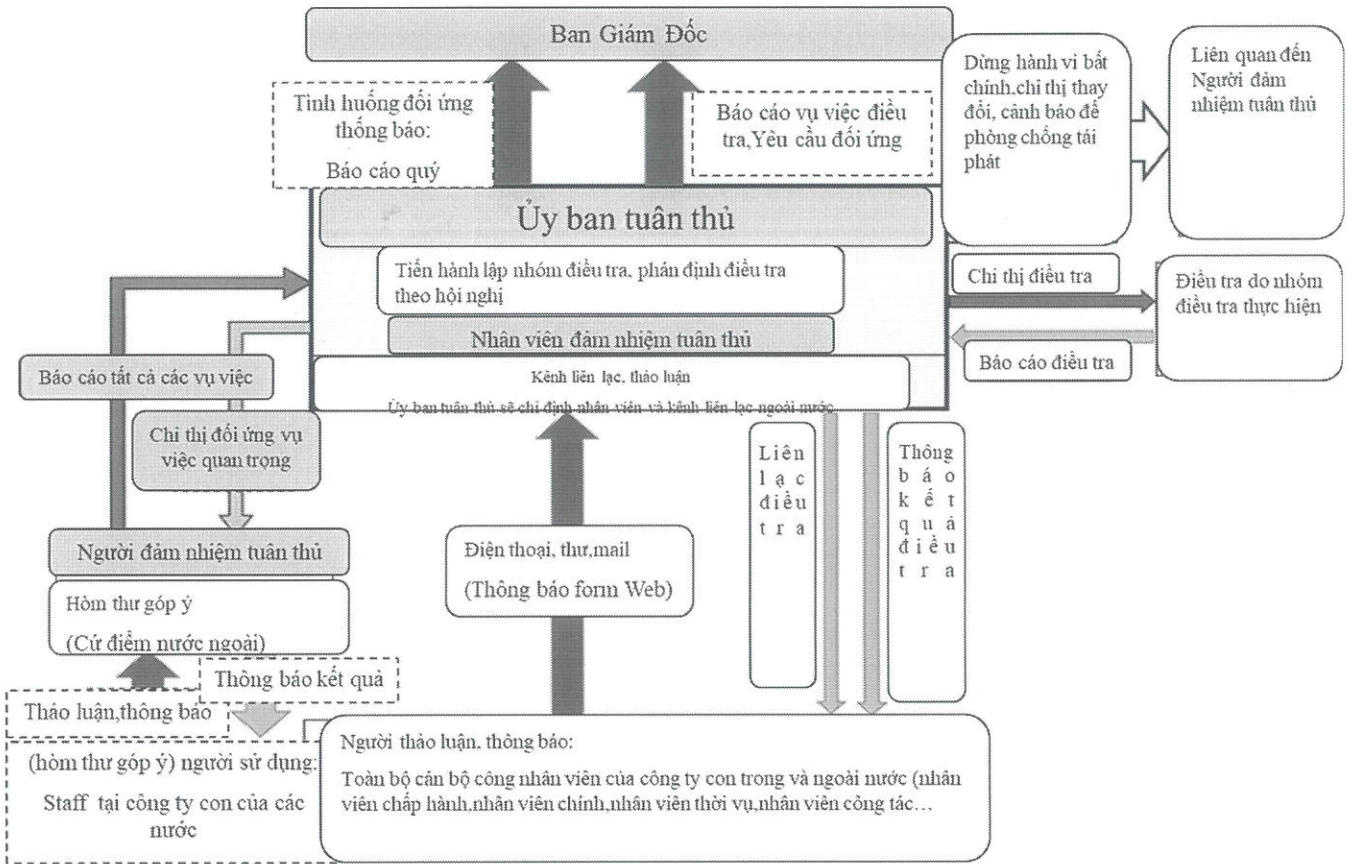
Ban Giám Đốc

Tình huống đối ứng thông báo:

Báo cáo quý

Báo cáo vụ việc điều tra,Yêu cầu đối ứng

Dừng hành vi bất chính,chỉ thị thay đổi, cảnh báo để phòng chống tái phát

Liên quan đến Người đảm nhiệm tuân thủ

Ủy ban tuân thủ

Tiến hành lập nhóm điều tra, phán định điều tra theo hội nghị

Nhân viên đảm nhiệm tuân thủ

Kênh liên lạc, thảo luận

Ủy ban tuân thủ sẽ chỉ định nhân viên và kênh liên lạc ngoài nước

Chỉ thị điều tra

Điều tra do nhóm điều tra thực hiện

Báo cáo điều tra

Báo cáo tất cả các vụ việc

Chỉ thị đối ứng vụ việc quan trọng

Liên lạc điều tra

Thông báo kết quả điều tra

Người đảm nhiệm tuân thủ

Điện thoại, thư,mail

(Thông báo form Web)

Hòm thư góp ý

(Cứ điểm nước ngoài)

Thông báo kết quả

Thảo luận,thông báo

(hòm thư góp ý) người sử dụng:

Staff tại công ty con của các nước

Người thảo luận, thông báo:

Toàn bộ cán bộ công nhân viên của công ty con trong và ngoài nước (nhân viên chấp hành,nhân viên chính,nhân viên thời vụ,nhân viên công tác…